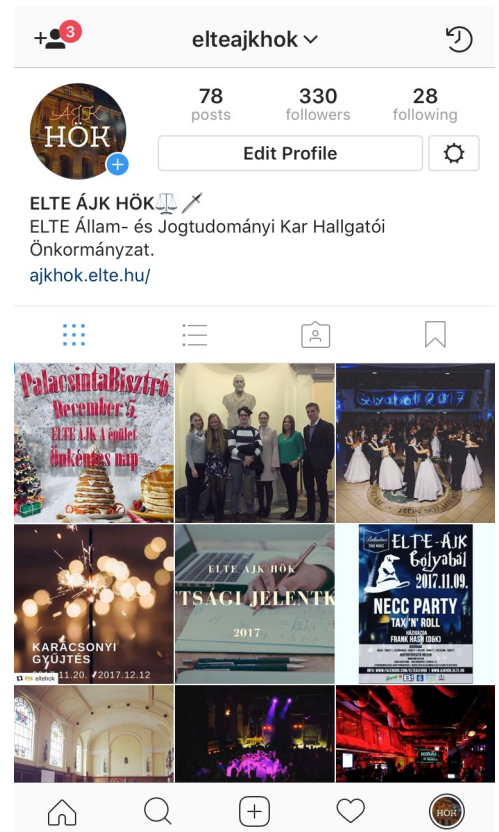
3
elteajkhok

ÁJK
HÖK

78
posts

330
followers

28
following

Edit Profile

ELTE ÁJK HÖK⚖️🗡️
ELTE Állam- és Jogtudományi Kar Hallgatói Önkormányzat.
ajkhok.elte.hu/

PalacsintaBisztró
December 5.
ELTE ÁJK A épület
Önkéntes nap

ELTE ÁJK HÖK
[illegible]TSÁGI JELENT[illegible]
2017

KARÁCSONYI GYŰJTÉS
elte ajkhok
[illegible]11.20. - 2017.12.12

ELTE-ÁJK Gólyabál
2017.11.09.
NECC PARTY
TAXI'N' ROLL
FRANK HÁSI (DBK)

HÖK